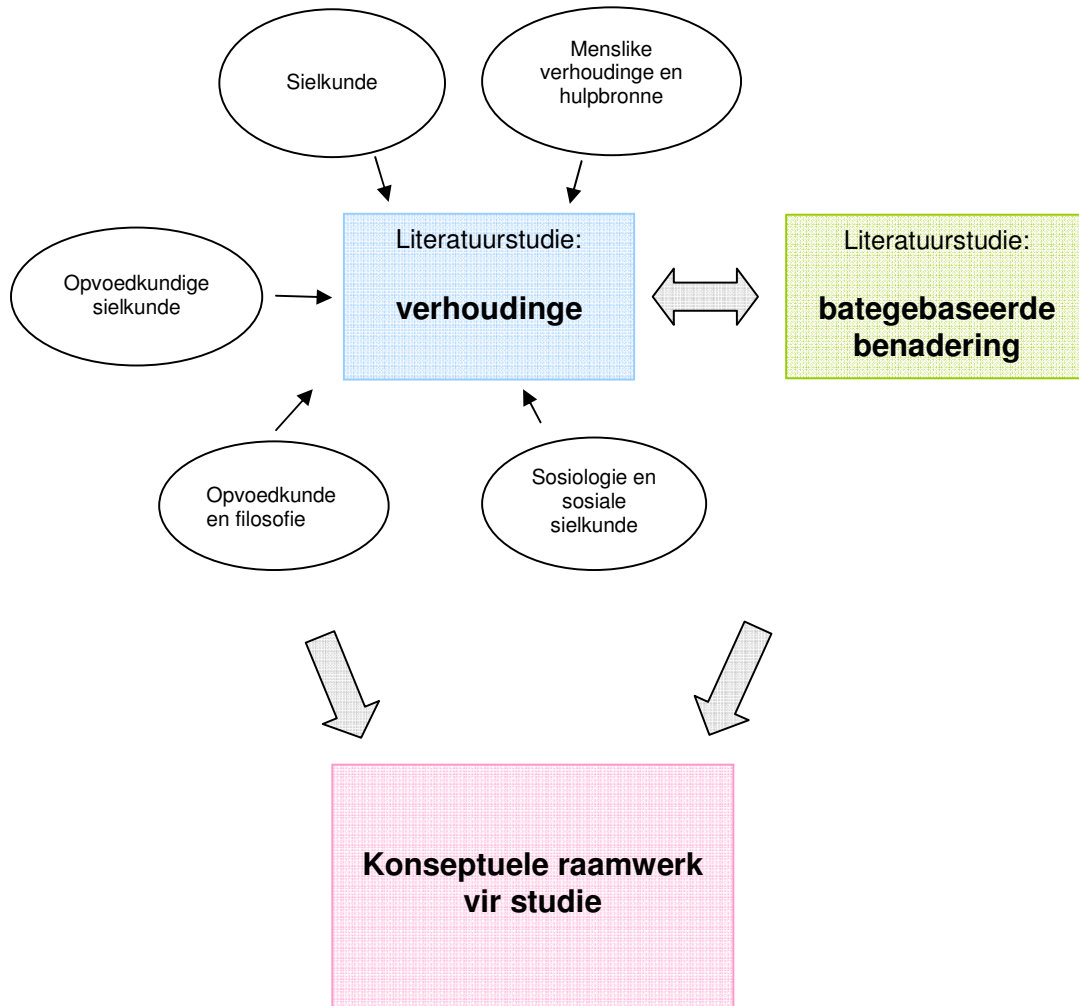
Sielkunde

Menslike verhoudinge en hulpbronne

Opvoedkundige sielkunde

Literatuurstudie:

**verhoudinge**

Literatuurstudie:

**bategebaseerde benadering**

Opvoedkunde en filosofie

Sosiologie en sosiale sielkunde

**Konseptuele raamwerk vir studie**